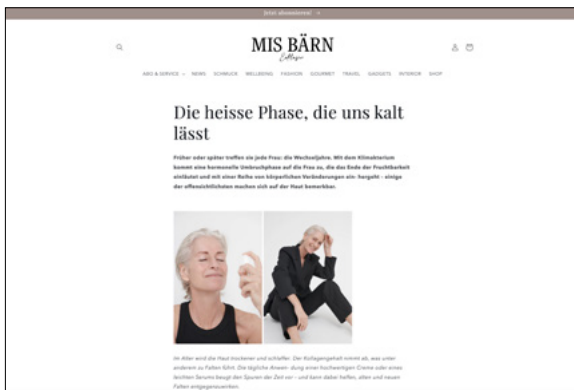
Jetzt abonnieren! →

MIS BÄRN
Collage

ABO & SERVICE NEWS SCHMUCK WELLBEING FASHION GOURMET TRAVEL GADGETS INTERIOR SHOP

Die heisse Phase, die uns kalt lässt

Früher oder später treffen sie jede Frau: die Wechseljahre. Mit dem Klimakterium kommt eine hormonelle Umbruchphase auf die Frau zu, die das Ende der Fruchtbarkeit einläutet und mit einer Reihe von körperlichen Veränderungen ein- hergeht – einige der offensichtlichsten machen sich auf der Haut bemerkbar.

Im Alter wird die Haut trockener und schlaffer. Der Kollagengehalt nimmt ab, was unter anderem zu Falten führt. Die tägliche Anwen- dung einer hochwertigen Creme oder eines leichten Serums beugt den Spuren der Zeit vor – und kann dabei helfen, alten und neuen Falten entgegenzuwirken.